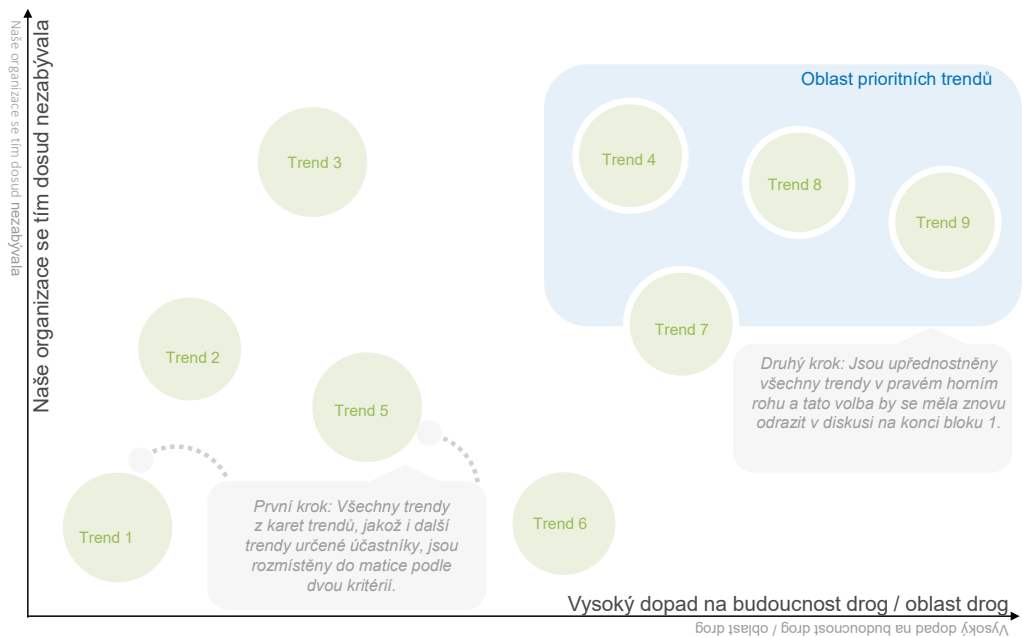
Naše organizace se tím dosud nezabývala

Naše organizace se tím dosud nezabývala

Oblast prioritních trendů

Trend 3

Trend 4

Trend 8

Trend 9

Trend 7

Trend 2

Trend 5

Druhý krok: Jsou upřednostněny všechny trendy v pravém horním rohu a tato volba by se měla znovu odrazit v diskusi na konci bloku 1.

Trend 1

První krok: Všechny trendy z karet trendů, jakož i další trendy určené účastníky, jsou rozmístěny do matice podle dvou kritérií.

Trend 6

Vysoký dopad na budoucnost drog / oblast drog

Vysoký dopad na budoucnost drog / oblast drog